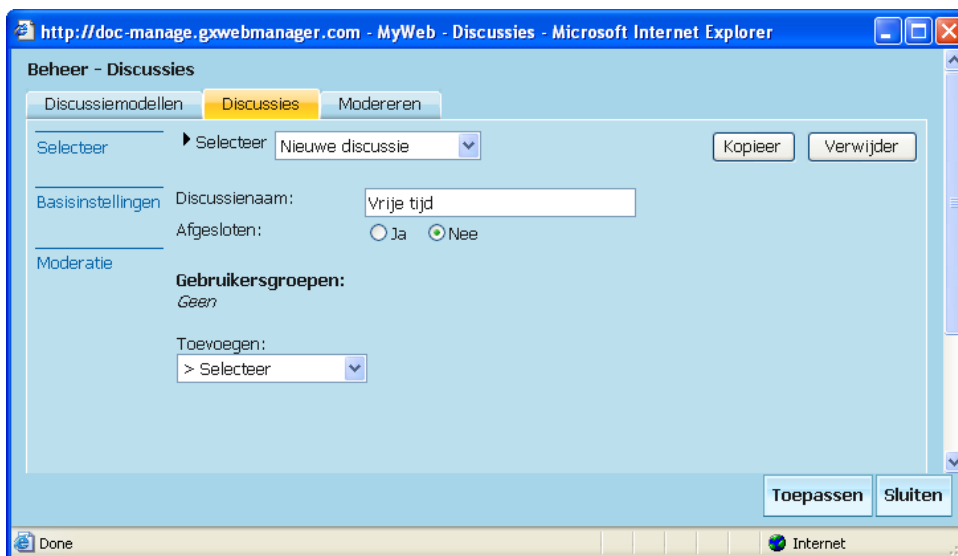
http://doc-manage.gxwebmanager.com - MyWeb - Discussies - Microsoft Internet Explorer

Beheer - Discussies

Discussiemodellen | Discussies | Modereren

Selecteer

Basisinstellingen

Moderatie

Selecteer Nieuwe discussie

Kopieer Verwijder

Discussienaam: Vrije tijd

Afgesloten: Ja Nee

**Gebruikersgroepen:**
*Geen*

Toevoegen:
> Selecteer

Toepassen Sluiten

Done

Internet